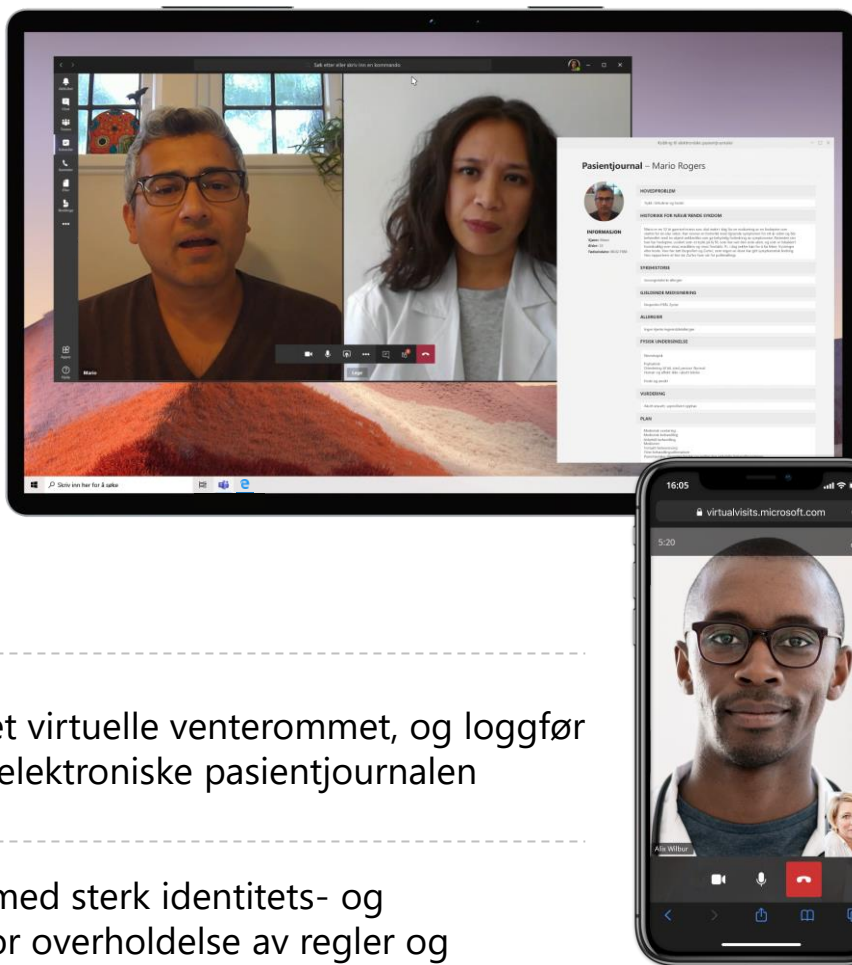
Søk etter eller skriv inn en kommando

Mario

Lege

Kobling til elektronisk pasientjournal

Pasientjournal – Mario Rogers

HOVEDPROBLEM

HISTORIKK FOR NÅVÆRENDE SYKDOM

INFORMASJON

SYKEHISTORIE

GJELDENDE MEDISINERING

ALLERGIER

FYSISK UNDERSØKELSE

VURDERING

PLAN

Skriv inn her for å søke

16:05

virtualvisits.microsoft.com

5:20

Alix Wilbur

et virtuelle venterommet, og loggfør elektroniske pasientjournalen

med sterk identitets- og or overholdelse av regler og